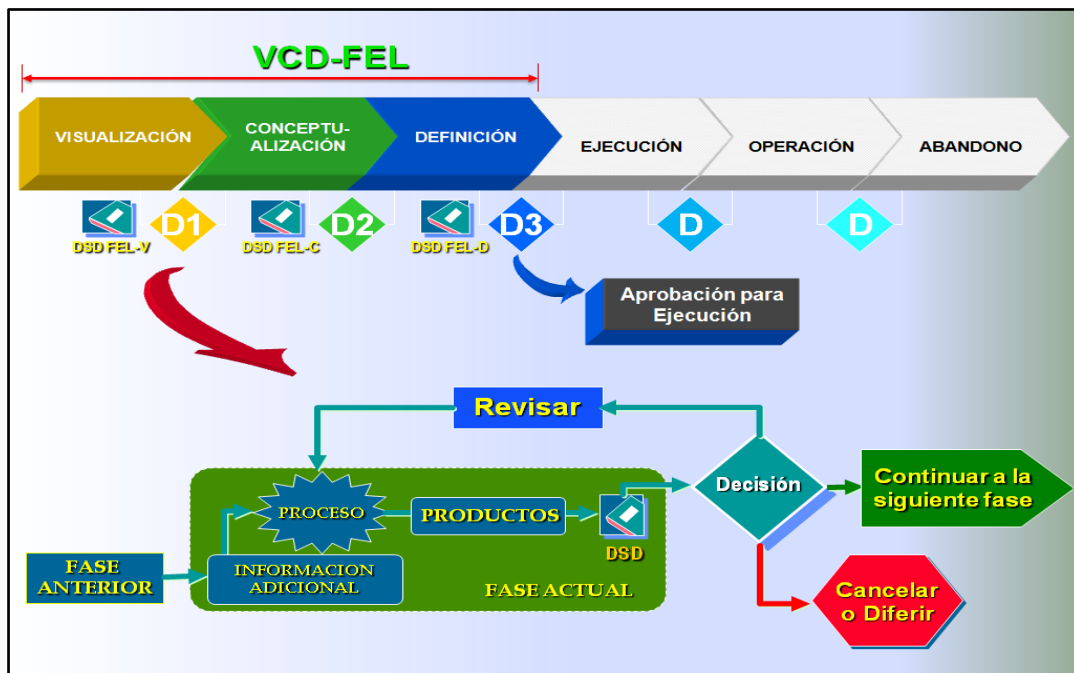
VCD-FEL

VISUALIZACIÓN

CONCEPTUALIZACIÓN

DEFINICIÓN

EJECUCIÓN

OPERACIÓN

ABANDONO

DSD FEL-V D1

DSD FEL-C D2

DSD FEL-D D3

D

D

Aprobación para Ejecución

Revisar

PROCESO

PRODUCTOS

DSD

Decisión

Continuar a la siguiente fase

FASE ANTERIOR

INFORMACION ADICIONAL

FASE ACTUAL

Cancelar o Diferir